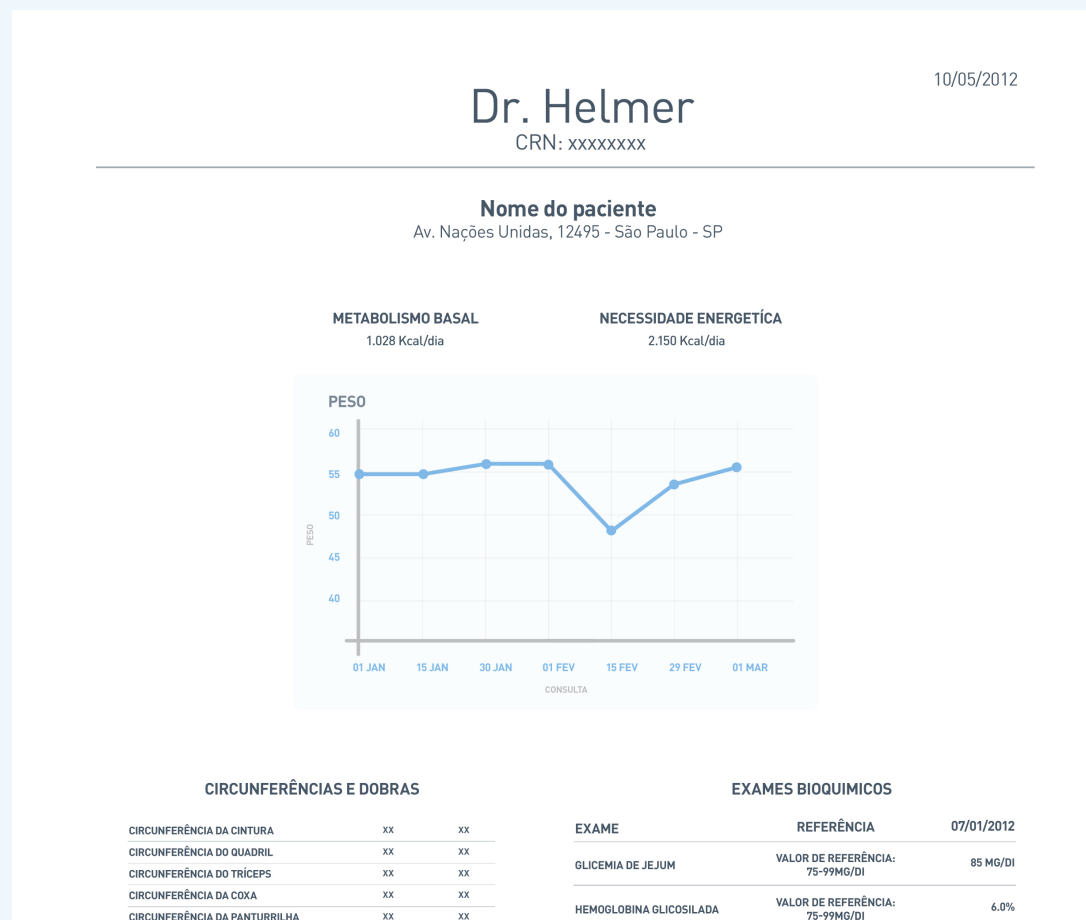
10/05/2012

Dr. Helmer
CRN: xxxxxxxx

Nome do paciente
Av. Nações Unidas, 12495 - São Paulo - SP

METABOLISMO BASAL
1.028 Kcal/dia

NECESSIDADE ENERGETÍCA
2.150 Kcal/dia

PESO
60
55
50
45
40
PESO
01 JAN 15 JAN 30 JAN 01 FEV 15 FEV 29 FEV 01 MAR
CONSULTA

CIRCUNFERÊNCIAS E DOBRAS

| | | |
|---|---|---|
| CIRCUNFERÊNCIA DA CINTURA | XX | XX |
| CIRCUNFERÊNCIA DO QUADRIL | XX | XX |
| CIRCUNFERÊNCIA DO TRÍCEPS | XX | XX |
| CIRCUNFERÊNCIA DA COXA | XX | XX |
| CIRCUNFERÊNCIA DA PANTURRILHA | XX | XX |

EXAMES BIOQUIMICOS

| EXAME | REFERÊNCIA | 07/01/2012 |
|---|---|---|
| GLICEMIA DE JEJUM | VALOR DE REFERÊNCIA: 75-99MG/DI | 85 MG/DI |
| HEMOGLOBINA GLICOSILADA | VALOR DE REFERÊNCIA: 75-99MG/DI | 6.0% |